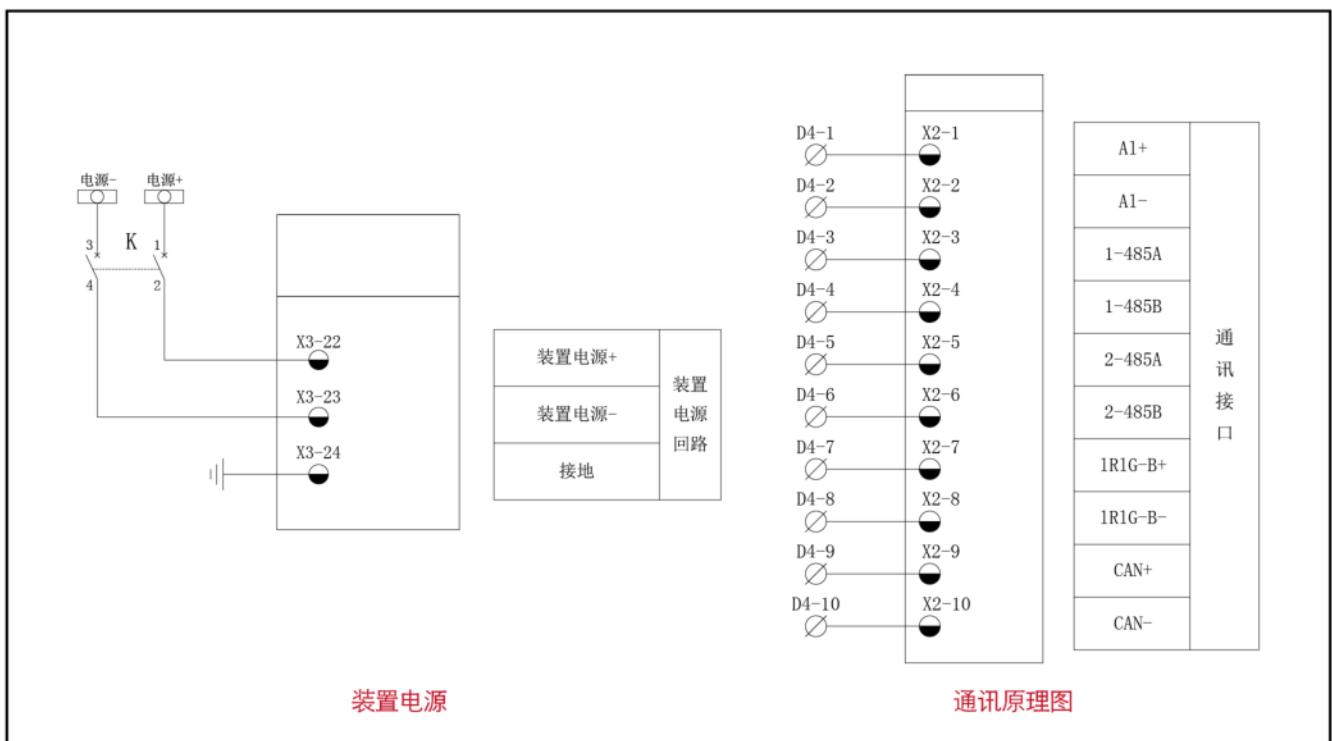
电源- 电源+

3 K 1

4 2

X3-22

X3-23

X3-24

| 装置电源+ | 装置电源回路 |
|---|---|
| 装置电源- | |
| 接地 | |

D4-1 X2-1
D4-2 X2-2
D4-3 X2-3
D4-4 X2-4
D4-5 X2-5
D4-6 X2-6
D4-7 X2-7
D4-8 X2-8
D4-9 X2-9
D4-10 X2-10

| A1+ | 通讯接口 |
|---|---|
| A1- | |
| 1-485A | |
| 1-485B | |
| 2-485A | |
| 2-485B | |
| 1R1G-B+ | |
| 1R1G-B- | |
| CAN+ | |
| CAN- | |

装置电源

通讯原理图